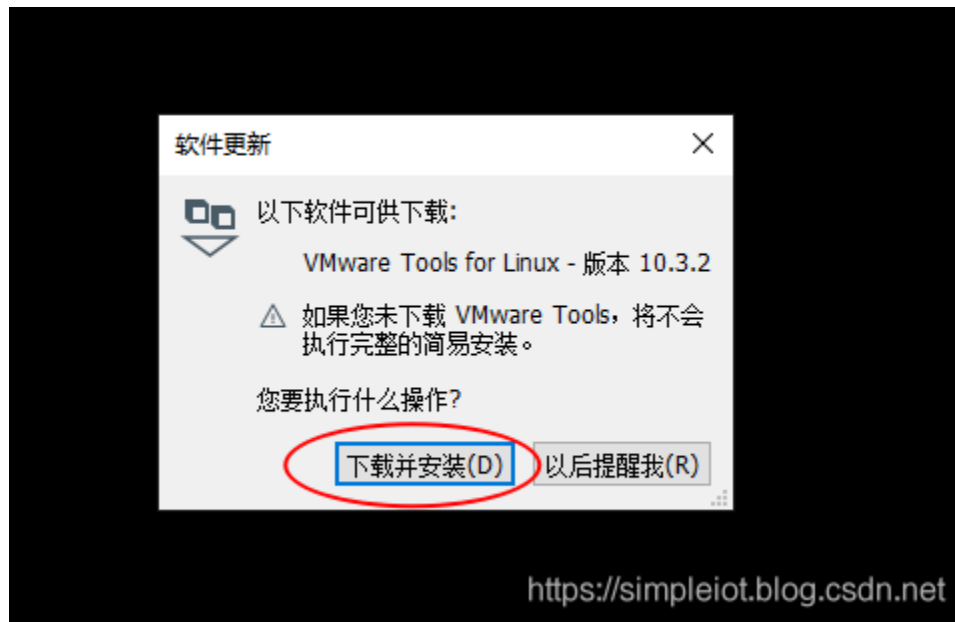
软件更新

以下软件可供下载:

VMware Tools for Linux - 版本 10.3.2

如果您未下载 VMware Tools，将不会执行完整的简易安装。

您要执行什么操作?

下载并安装(D)

以后提醒我(R)

https://simpleiot.blog.csdn.net